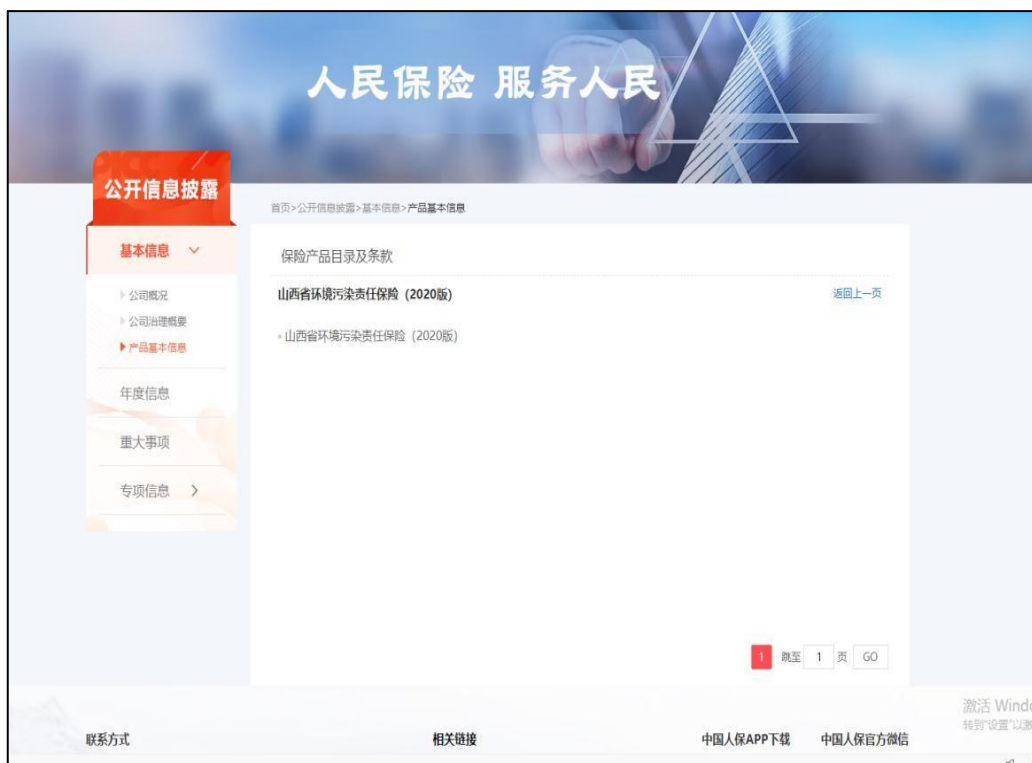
人民保险 服务人民

公开信息披露

首页>公开信息披露>基本信息>产品基本信息

基本信息

公司概况
公司治理概要
产品基本信息

年度信息

重大事项

专项信息 >

保险产品目录及条款

山西省环境污染责任保险（2020版）

返回上一页

山西省环境污染责任保险（2020版）

1 跳至 1 页 GO

激活 Windo
转到"设置"以激

联系方式

相关链接

中国人保APP下载

中国人保官方微信